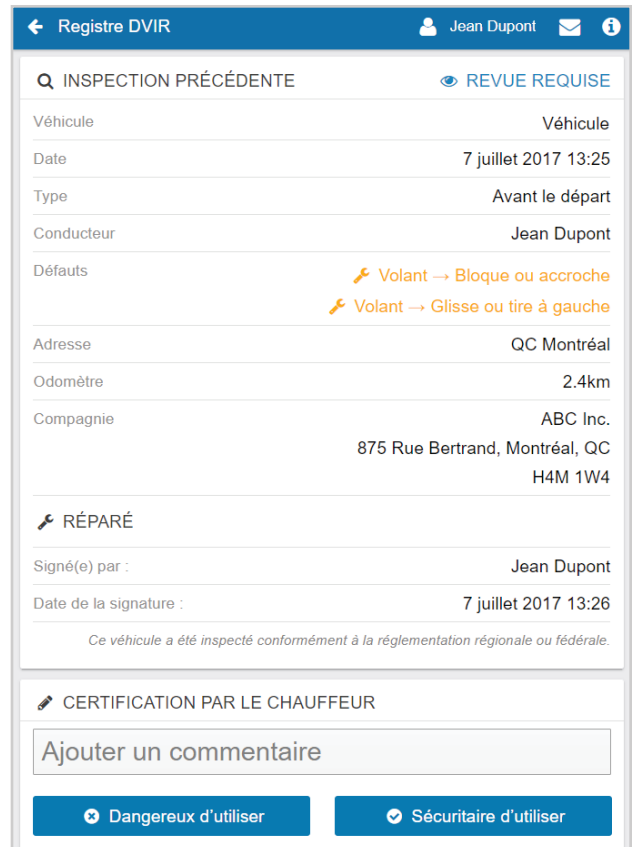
Registre DVIR

Jean Dupont

INSPECTION PRÉCÉDENTE

REVUE REQUISE

| | |
|---|---|
| Véhicule | Véhicule |
| Date | 7 juillet 2017 13:25 |
| Type | Avant le départ |
| Conducteur | Jean Dupont |
| Défauts | Volant → Bloque ou accroche<br>Volant → Glisse ou tire à gauche |
| Adresse | QC Montréal |
| Odomètre | 2.4km |
| Compagnie | ABC Inc.<br>875 Rue Bertrand, Montréal, QC<br>H4M 1W4 |

RÉPARÉ

| | |
|---|---|
| Signé(e) par : | Jean Dupont |
| Date de la signature : | 7 juillet 2017 13:26 |

Ce véhicule a été inspecté conformément à la réglementation régionale ou fédérale.

CERTIFICATION PAR LE CHAUFFEUR

Ajouter un commentaire

Dangereux d'utiliser

Sécuritaire d'utiliser